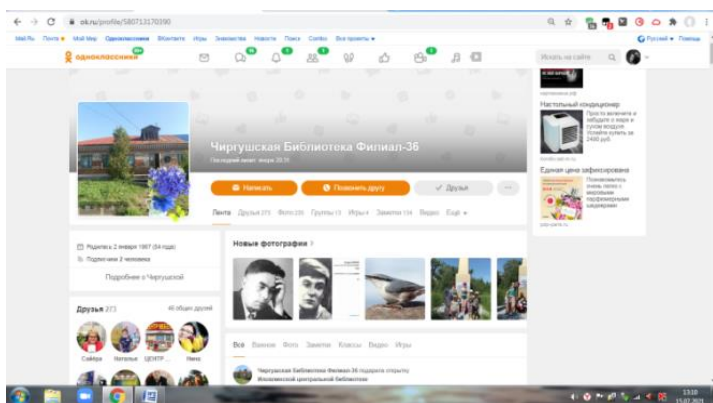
ok.ru/profile/580713170390

Mail.Ru Почта Мой Мир Одноклассники ВКонтакте Игры Знакомства Новости Поиск Combo Все проекты

Русский Помощь

одноклассники

Искать на сайте

Настольный кондиционер

Просто включите и наберите с жары и сухим воздухом. Успейте купить за 2490 руб.

Единая цена зафиксирована

Познакомьтесь очень легко с миром парфюмерных ароматов

Чиргушская Библиотека Филиал-36

Последний визит: вчера 20:31

Написать

Позвонить другу

Друзья

Лента Друзья 273 Фото 230 Группы 13 Игры 4 Заметки 104 Видео Ещё

Родилась 2 января 1967 (54 года)

Подписчики 2 человека

Подробнее о Чиргушской

Новые фотографии

Друзья 273

46 общих друзей

Сайёра Наталья ЦЕНТР ... Инна

Все Важное Фото Заметки Классы Видео Игры

Чиргушская Библиотека Филиал-36 подарила открытку Исилькульской центральной библиотеке

13:10
15.07.2021